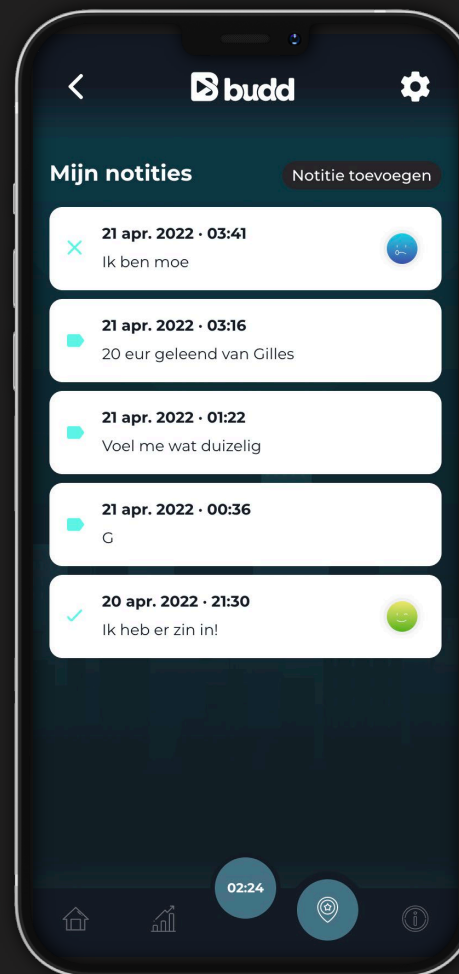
budd

Mijn notities

Notitie toevoegen

21 apr. 2022 · 03:41
Ik ben moe

21 apr. 2022 · 03:16
20 eur geleend van Gilles

21 apr. 2022 · 01:22
Voel me wat duizelig

21 apr. 2022 · 00:36
G

20 apr. 2022 · 21:30
Ik heb er zin in!

02:24